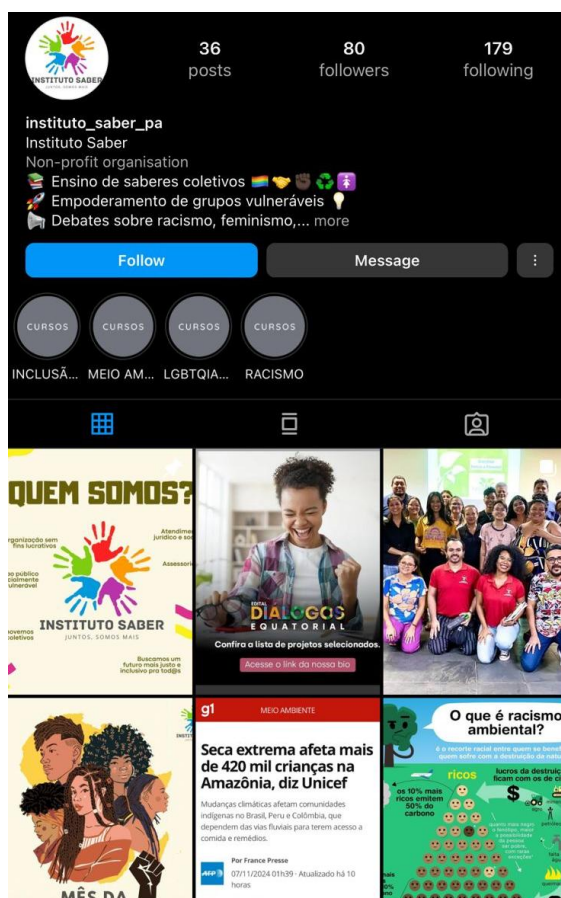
INSTITUTO SABER
JUNTOS, SOMOS MAIS

36
posts

80
followers

179
following

instituto_saber_pa
Instituto Saber
Non-profit organisation
📚 Ensino de saberes coletivos 🏳️‍🌈🤝✊🏾♻️🚺
🚀 Empoderamento de grupos vulneráveis 💡
📢 Debates sobre racismo, feminismo,... more

Follow
Message

CURSOS
INCLUSÃ...

CURSOS
MEIO AM...

CURSOS
LGBTQIA...

CURSOS
RACISMO

QUEM SOMOS?
Organização sem fins lucrativos
Atendimento jurídico e soc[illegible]
Assessori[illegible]
Público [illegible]cialmente vulnerável
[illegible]ovemos coletivos
INSTITUTO SABER
JUNTOS, SOMOS MAIS
Buscamos um futuro mais justo e inclusivo pra tod@s

EDITAL
DIÁLOGOS
EQUATORIAL
Confira a lista de projetos selecionados.
Acesse o link da nossa bio

INSTIT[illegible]
MÊS DA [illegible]

g1
MEIO AMBIENTE
Seca extrema afeta mais de 420 mil crianças na Amazônia, diz Unicef
Mudanças climáticas afetam comunidades indígenas no Brasil, Peru e Colômbia, que dependem das vias fluviais para terem acesso a comida e remédios.
AFP
Por France Presse
07/11/2024 01h39 · Atualizado há 10 horas

O que é racismo ambiental?
é o recorte racial entre quem se benefi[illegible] quem sofre com a destruição da natu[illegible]
ricos
lucros da destrui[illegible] ficam com os de c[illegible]
os 10% mais ricos emitem 50% do carbono
$
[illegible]